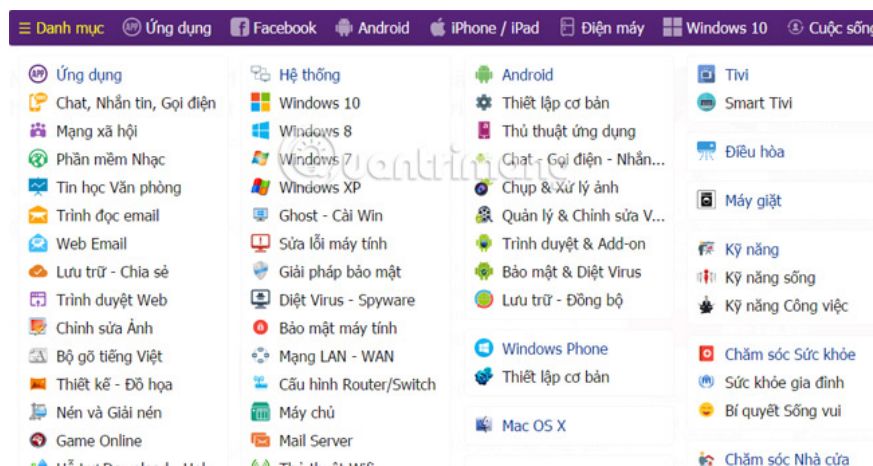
☰ Danh mục   Ứng dụng   Facebook   Android   iPhone / iPad   Điện máy   Windows 10   Cuộc sống

Ứng dụng
Chat, Nhắn tin, Gọi điện
Mạng xã hội
Phần mềm Nhạc
Tin học Văn phòng
Trình đọc email
Web Email
Lưu trữ - Chia sẻ
Trình duyệt Web
Chỉnh sửa Ảnh
Bộ gõ tiếng Việt
Thiết kế - Đồ họa
Nén và Giải nén
Game Online
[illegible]

Hệ thống
Windows 10
Windows 8
Windows 7
Windows XP
Ghost - Cài Win
Sửa lỗi máy tính
Giải pháp bảo mật
Diệt Virus - Spyware
Bảo mật máy tính
Mạng LAN - WAN
Cấu hình Router/Switch
Máy chủ
Mail Server
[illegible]

Android
Thiết lập cơ bản
Thủ thuật ứng dụng
Chat - Gọi điện - Nhắn...
Chụp & Xử lý ảnh
Quản lý & Chỉnh sửa V...
Trình duyệt & Add-on
Bảo mật & Diệt Virus
Lưu trữ - Đồng bộ

Windows Phone
Thiết lập cơ bản

Mac OS X

Tivi
Smart Tivi

Điều hòa

Máy giặt

Kỹ năng
Kỹ năng sống
Kỹ năng Công việc

Chăm sóc Sức khỏe
Sức khỏe gia đình
Bí quyết Sống vui

Chăm sóc Nhà cửa

quantrimang